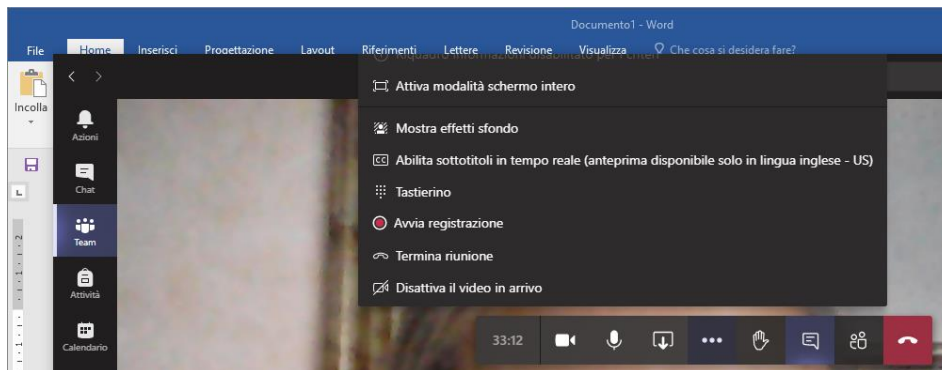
Documento1 - Word

File Home Inserisci Progettazione Layout Riferimenti Lettere Revisione Visualizza Che cosa si desidera fare?

Incolla

Azioni

Chat

Team

Attività

Calendario

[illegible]

Attiva modalità schermo intero

Mostra effetti sfondo

Abilita sottotitoli in tempo reale (anteprima disponibile solo in lingua inglese - US)

Tastierino

Avvia registrazione

Termina riunione

Disattiva il video in arrivo

33:12